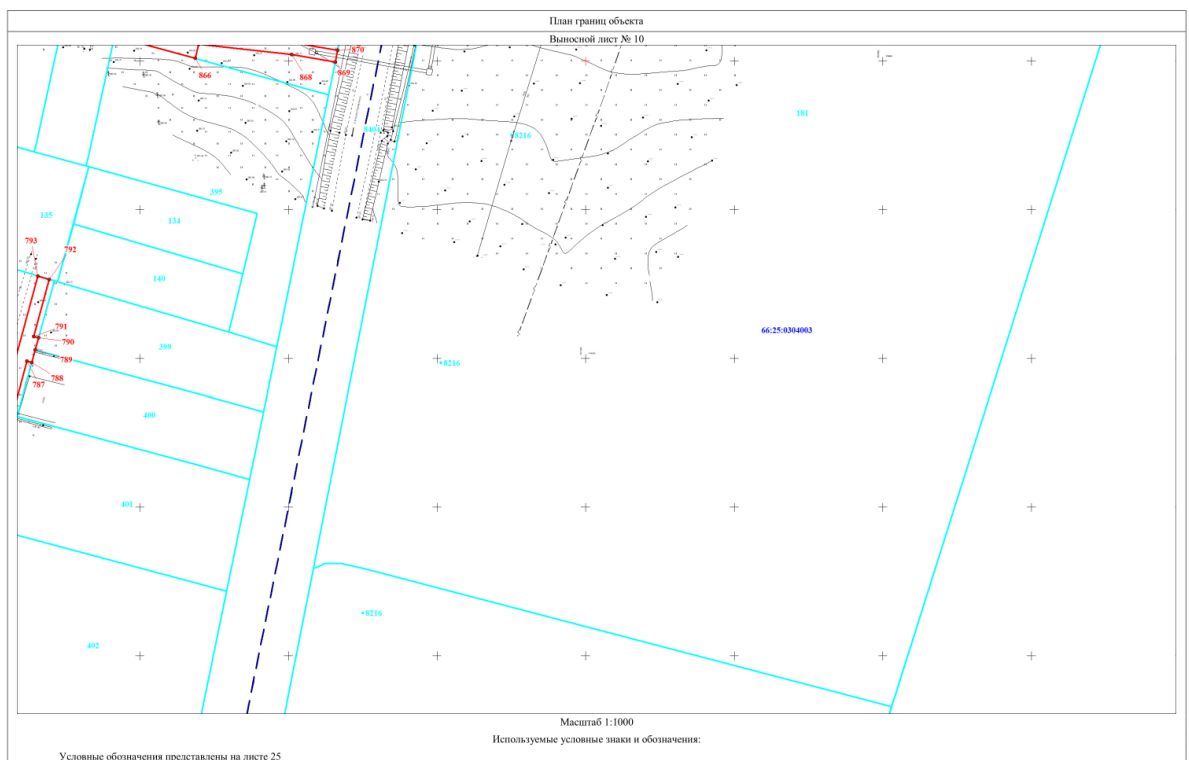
План границ объекта

Выносной лист № 10

870
866
868
869
8404
:8216
181
395
135
134
793
792
140
791
790
399
789
788
787
:8216
66:25:0304003
400
401
:8216
402

Масштаб 1:1000

Используемые условные знаки и обозначения:

Условные обозначения представлены на листе 25